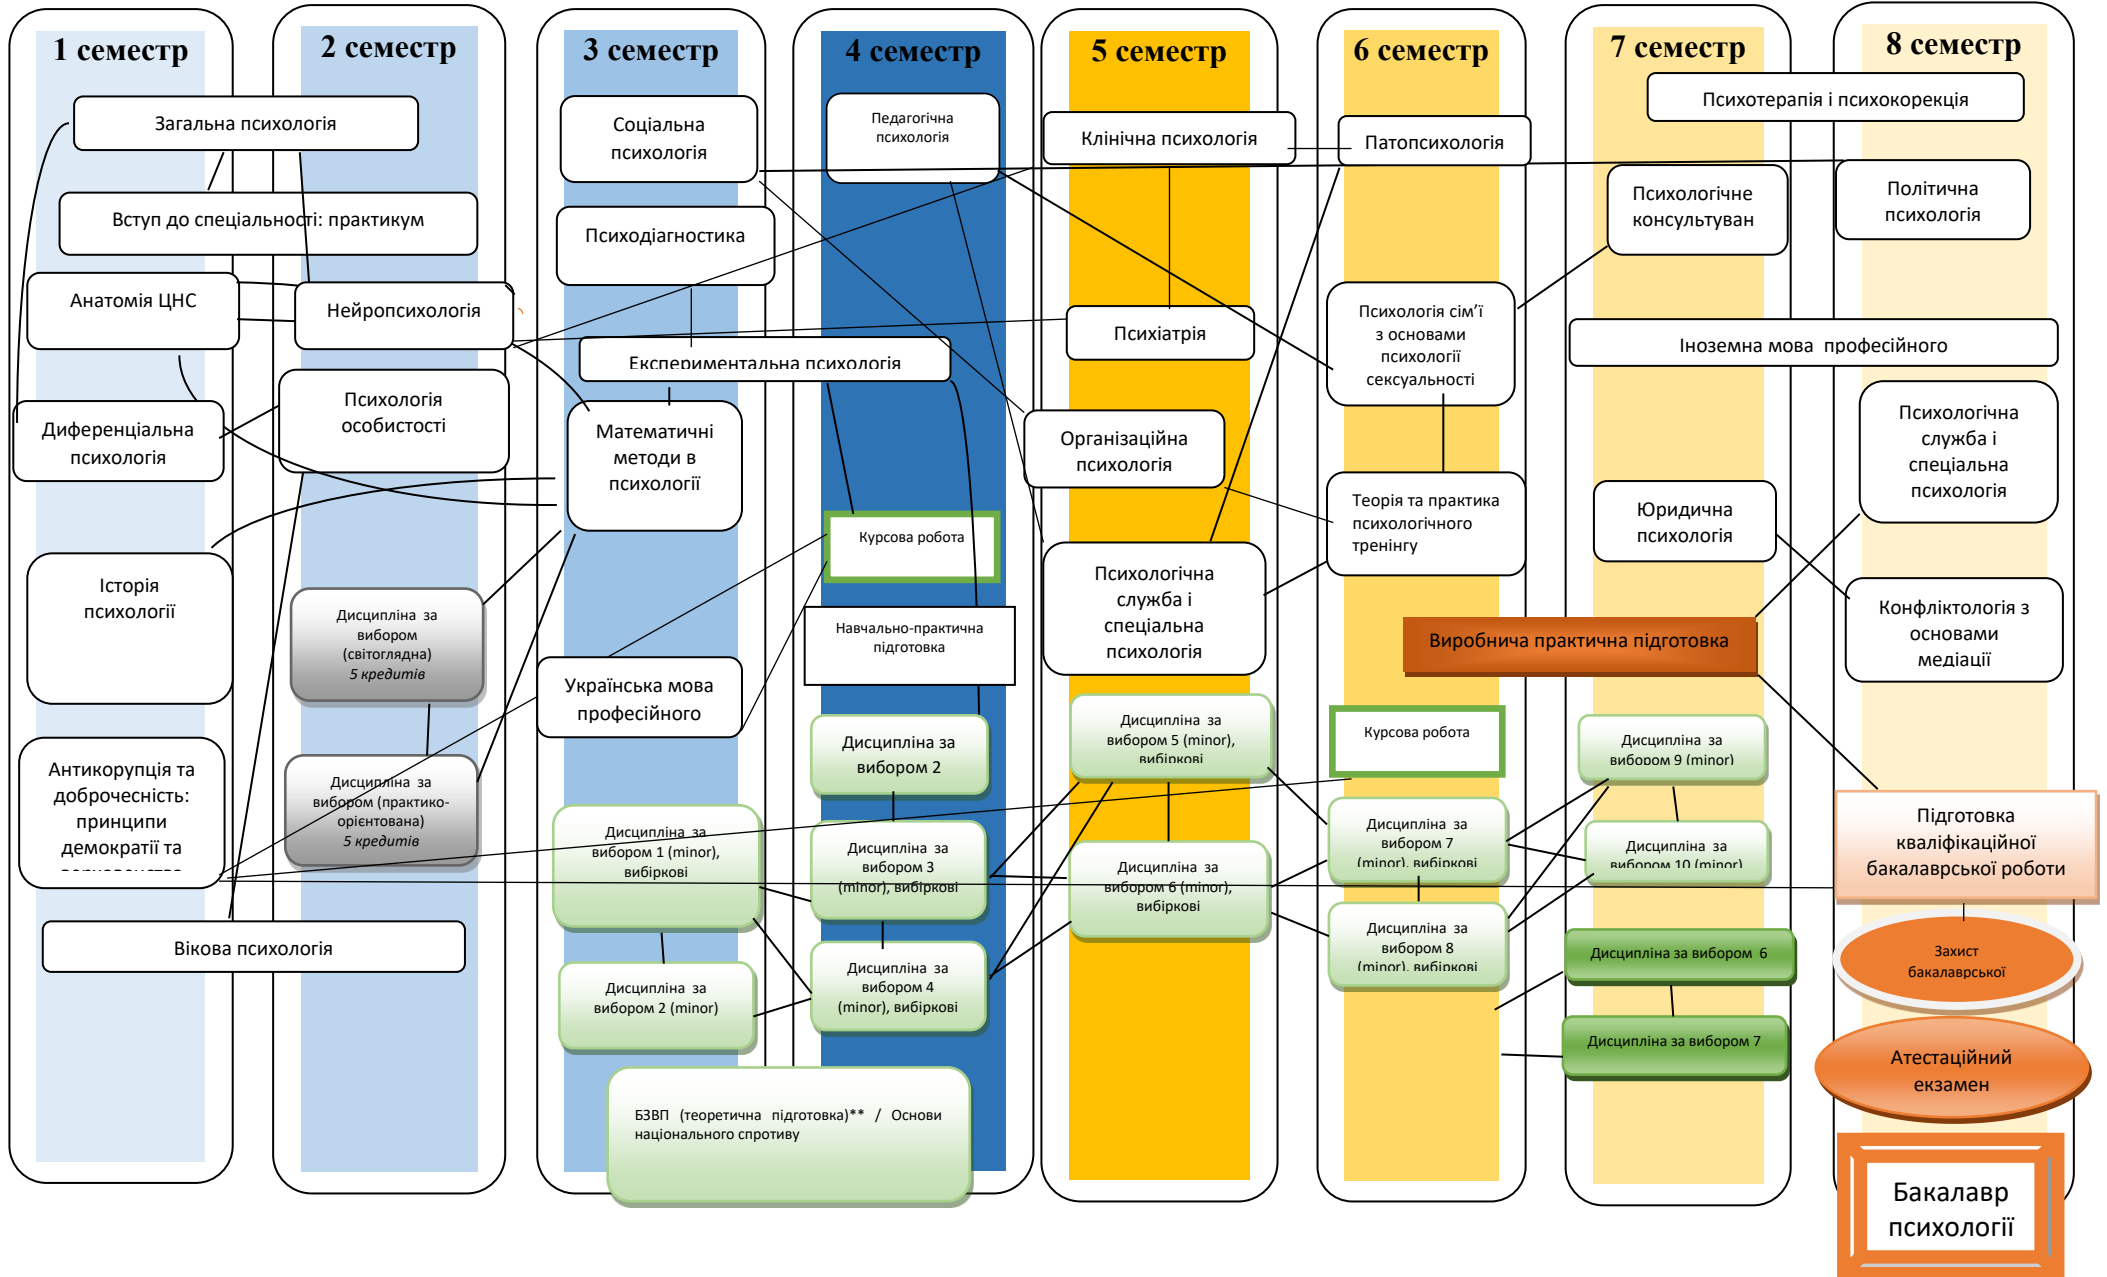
1 семестр

Загальна психологія

Вступ до спеціальності: практикум

Анатомія ЦНС

Диференціальна психологія

Історія психології

Антикорупція та доброчесність: принципи демократії та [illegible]

Вікова психологія

2 семестр

Нейропсихологія

Психологія особистості

Дисципліна за вибором (світоглядна) 5 кредитів

Дисципліна за вибором (практико-орієнтована) 5 кредитів

3 семестр

Соціальна психологія

Психодіагностика

Експериментальна психологія

Математичні методи в психології

Українська мова професійного

Дисципліна за вибором 1 (minor), вибіркові

Дисципліна за вибором 2 (minor)

БЗВП (теоретична підготовка)** / Основи національного спротиву

4 семестр

Педагогічна психологія

Курсова робота

Навчально-практична підготовка

Дисципліна за вибором 2

Дисципліна за вибором 3 (minor), вибіркові

Дисципліна за вибором 4 (minor), вибіркові

5 семестр

Клінічна психологія

Психіатрія

Організаційна психологія

Психологічна служба і спеціальна психологія

Дисципліна за вибором 5 (minor), вибіркові

Дисципліна за вибором 6 (minor), вибіркові

6 семестр

Патопсихологія

Психологія сім'ї з основами психології сексуальності

Теорія та практика психологічного тренінгу

Виробнича практична підготовка

Курсова робота

Дисципліна за вибором 7 (minor), вибіркові

Дисципліна за вибором 8 (minor), вибіркові

7 семестр

Психологічне консультуван

Іноземна мова професійного

Юридична психологія

Дисципліна за вибором 9 (minor)

Дисципліна за вибором 10 (minor)

Дисципліна за вибором 6

Дисципліна за вибором 7

8 семестр

Психотерапія і психокорекція

Політична психологія

Психологічна служба і спеціальна психологія

Конфліктологія з основами медіації

Підготовка кваліфікаційної бакалаврської роботи

Захист бакалаврської

Атестаційний екзамен

Бакалавр психології